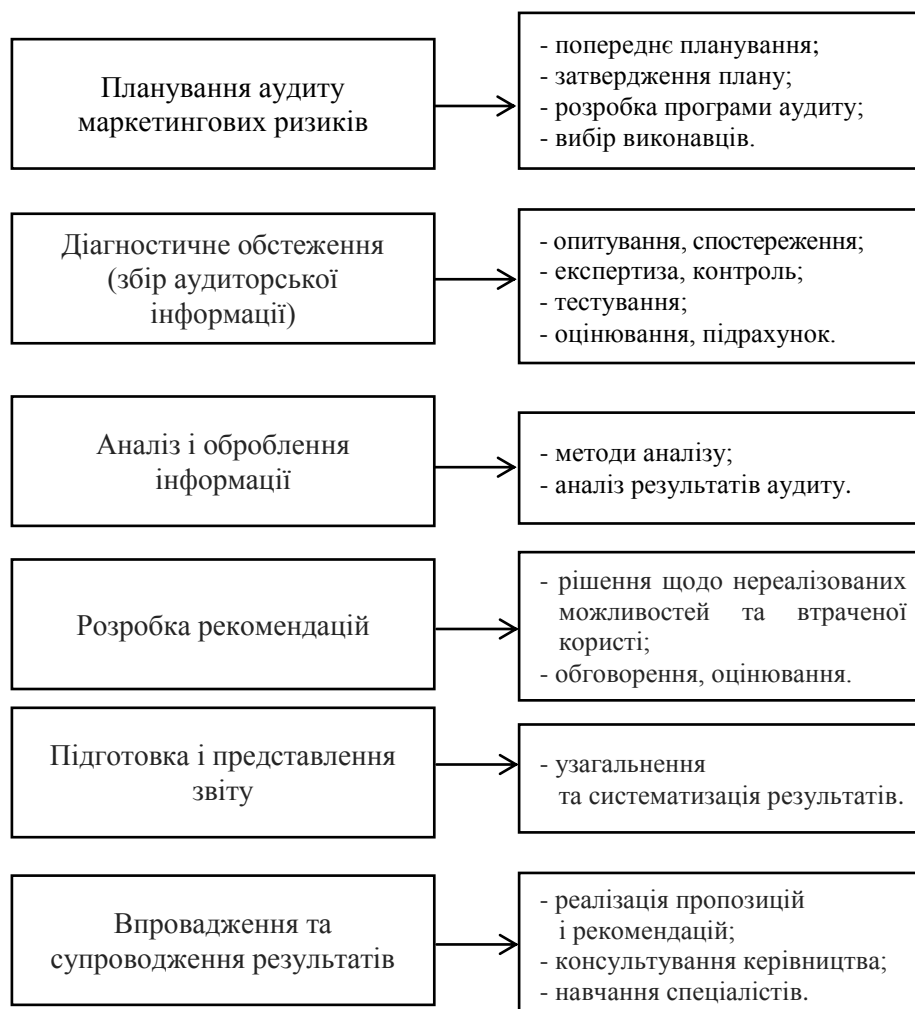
Планування аудиту маркетингових ризиків

- попереднє планування;
- затвердження плану;
- розробка програми аудиту;
- вибір виконавців.

Діагностичне обстеження (збір аудиторської інформації)

- опитування, спостереження;
- експертиза, контроль;
- тестування;
- оцінювання, підрахунок.

Аналіз і оброблення інформації

- методи аналізу;
- аналіз результатів аудиту.

Розробка рекомендацій

- рішення щодо нереалізованих можливостей та втраченої користі;
- обговорення, оцінювання.

Підготовка і представлення звіту

- узагальнення та систематизація результатів.

Впровадження та супроводження результатів

- реалізація пропозицій і рекомендацій;
- консультування керівництва;
- навчання спеціалістів.